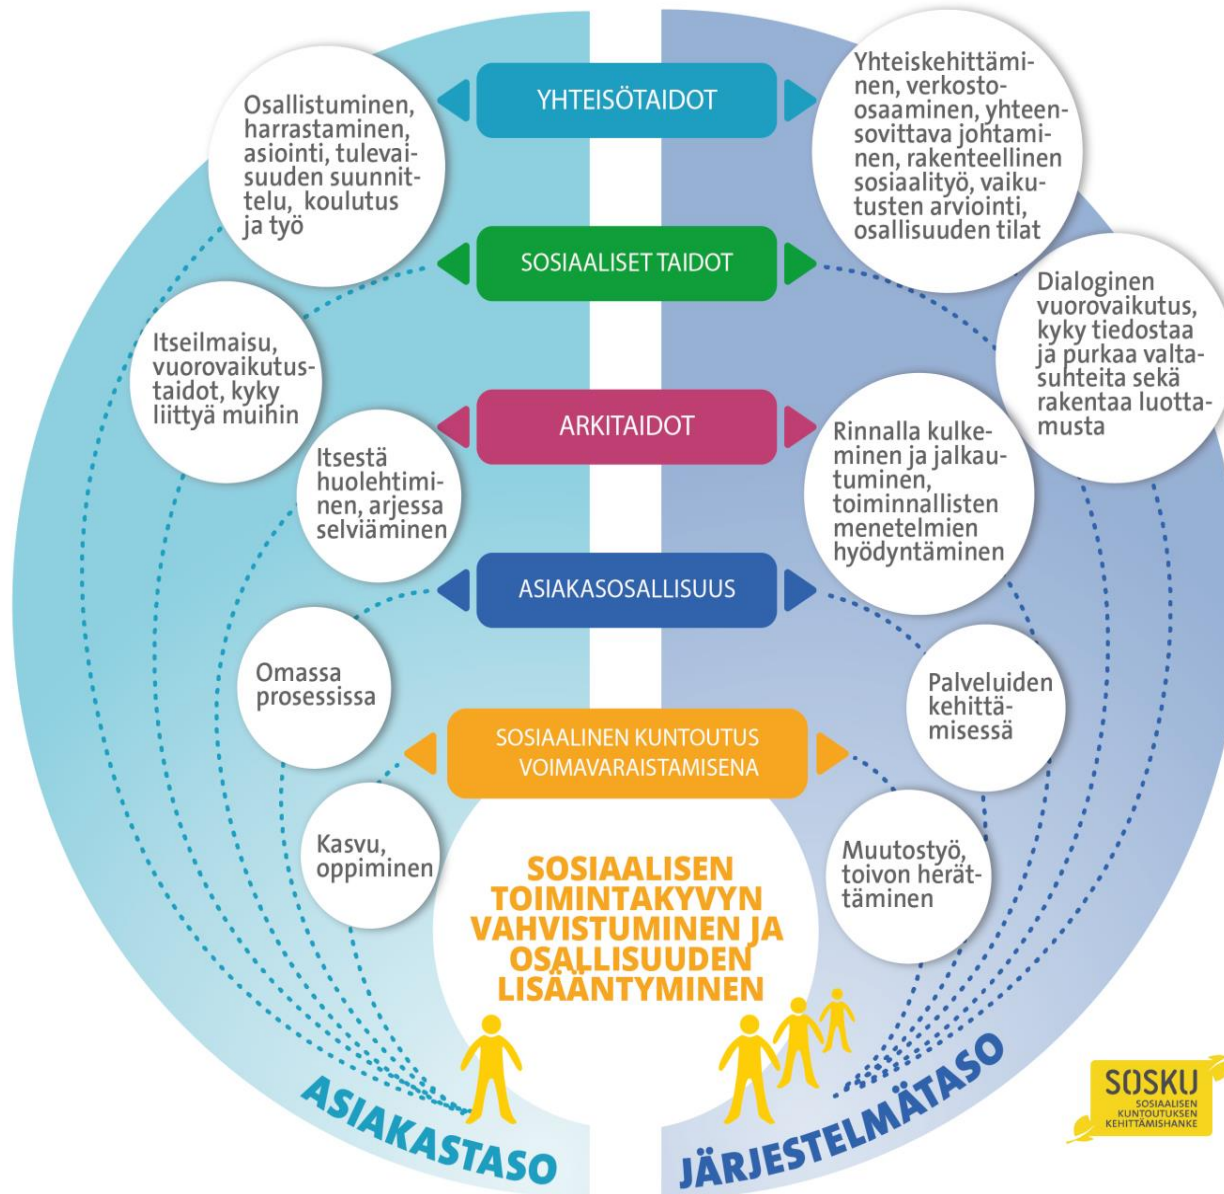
YHTEISÖTAIDOT

Osallistuminen, harrastaminen, asiointi, tulevaisuuden suunnittelu, koulutus ja työ

Yhteiskehittäminen, verkosto-osaaminen, yhteensovittava johtaminen, rakenteellinen sosiaalityö, vaikutusten arviointi, osallisuuden tilat

SOSIAALISET TAIDOT

Itseilmaisu, vuorovaikutustaidot, kyky liittyä muihin

Dialoginen vuorovaikutus, kyky tiedostaa ja purkaa valtasuhteita sekä rakentaa luottamusta

ARKITAIDOT

Itsestä huolehtiminen, arjessa selviäminen

Rinnalla kulkeminen ja jalkautuminen, toiminnallisten menetelmien hyödyntäminen

ASIAKASOSALLISUUS

Omassa prosessissa

Palveluiden kehittämisessä

SOSIAALINEN KUNTOUTUS VOIMAVARAISTAMISENA

Kasvu, oppiminen

Muutostyö, toivon herättäminen

SOSIAALISEN TOIMINTAKYVYN VAHVISTUMINEN JA OSALLISUUDEN LISÄÄNTYMINEN

ASIAKASTASO

JÄRJESTELMÄTASO

SOSKU
SOSIAALISEN KUNTOUTUKSEN KEHITTÄMISHANKE